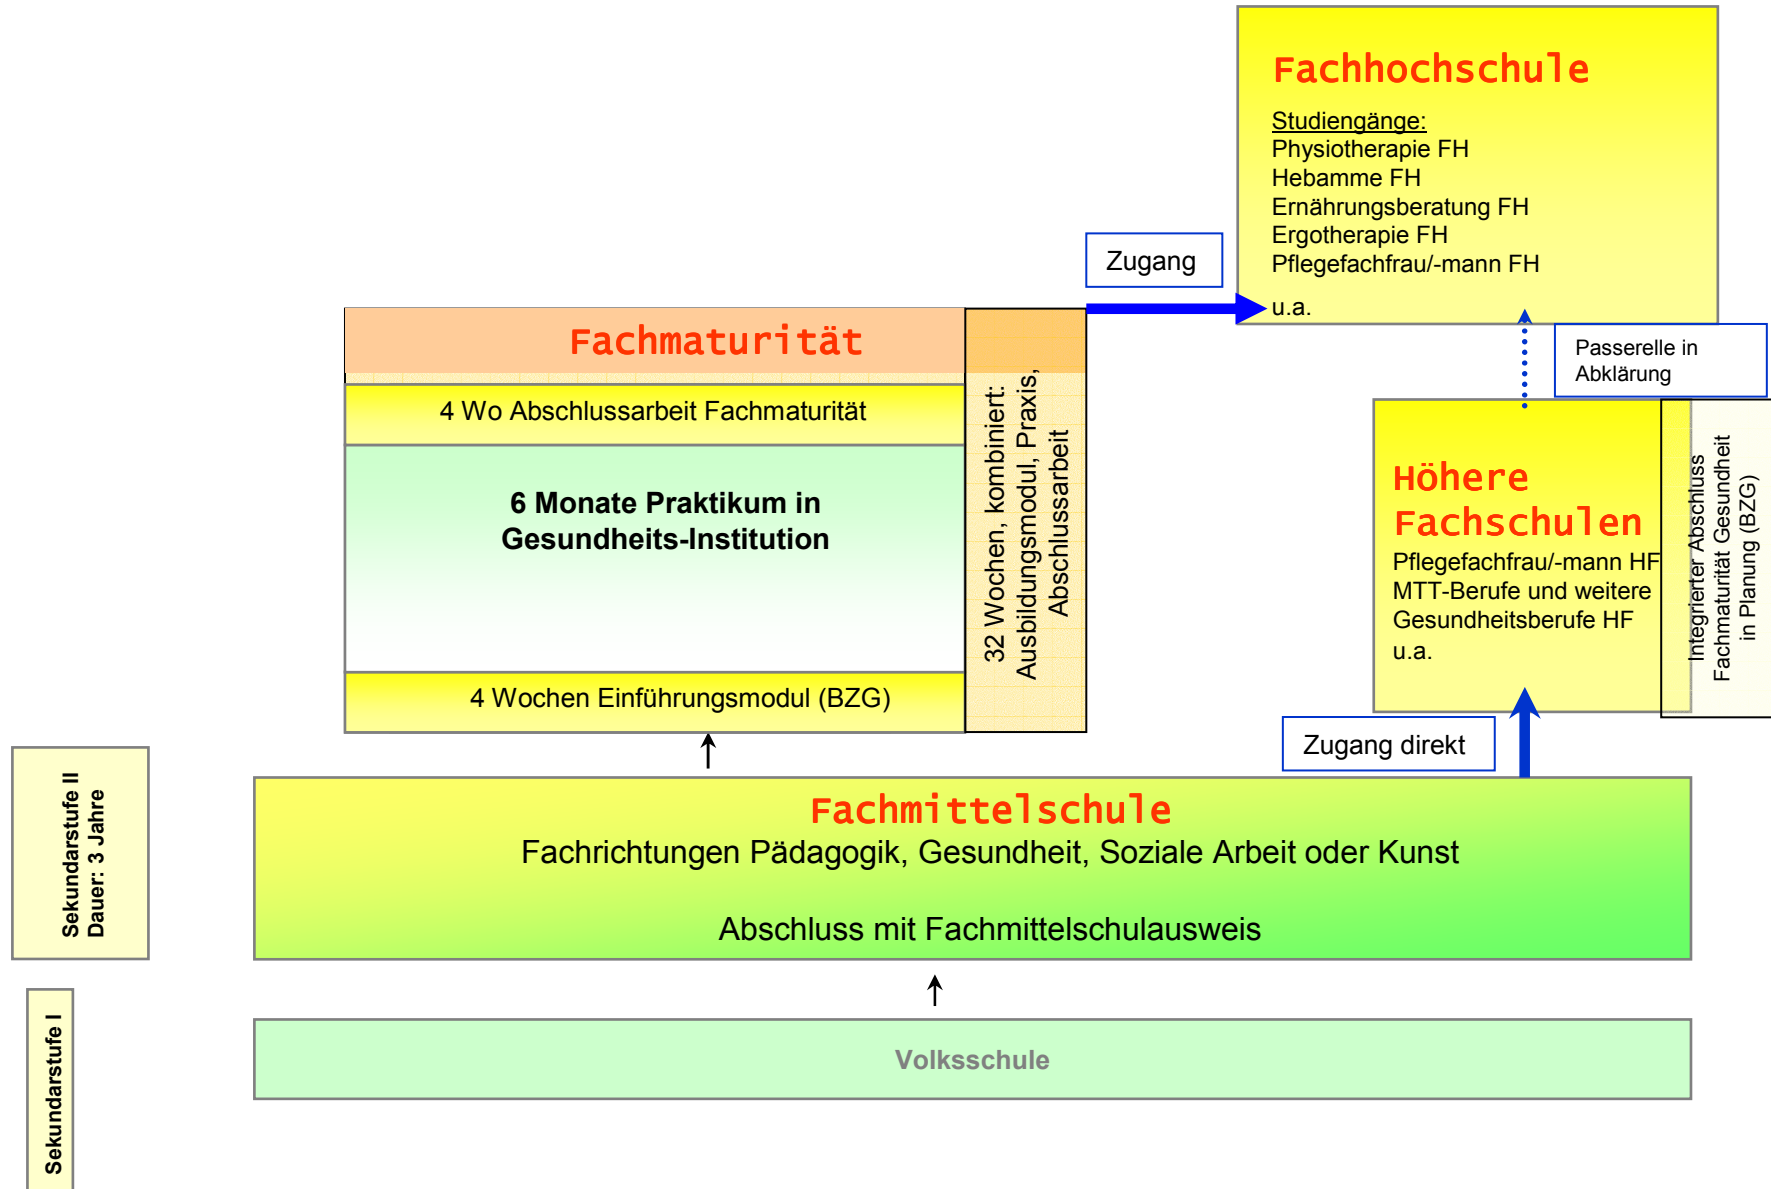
Fachhochschule

Studiengänge:
Physiotherapie FH
Hebamme FH
Ernährungsberatung FH
Ergotherapie FH
Pflegefachfrau/-mann FH
u.a.

Zugang

Fachmaturität

4 Wo Abschlussarbeit Fachmaturität

6 Monate Praktikum in Gesundheits-Institution

4 Wochen Einführungsmodul (BZG)

32 Wochen, kombiniert: Ausbildungsmodul, Praxis, Abschlussarbeit

Passerelle in Abklärung

Höhere Fachschulen
Pflegefachfrau/-mann HF
MTT-Berufe und weitere Gesundheitsberufe HF
u.a.

Integrierter Abschluss Fachmaturität Gesundheit in Planung (BZG)

Zugang direkt

Sekundarstufe II
Dauer: 3 Jahre

Fachmittelschule
Fachrichtungen Pädagogik, Gesundheit, Soziale Arbeit oder Kunst

Abschluss mit Fachmittelschulausweis

Sekundarstufe I

Volksschule